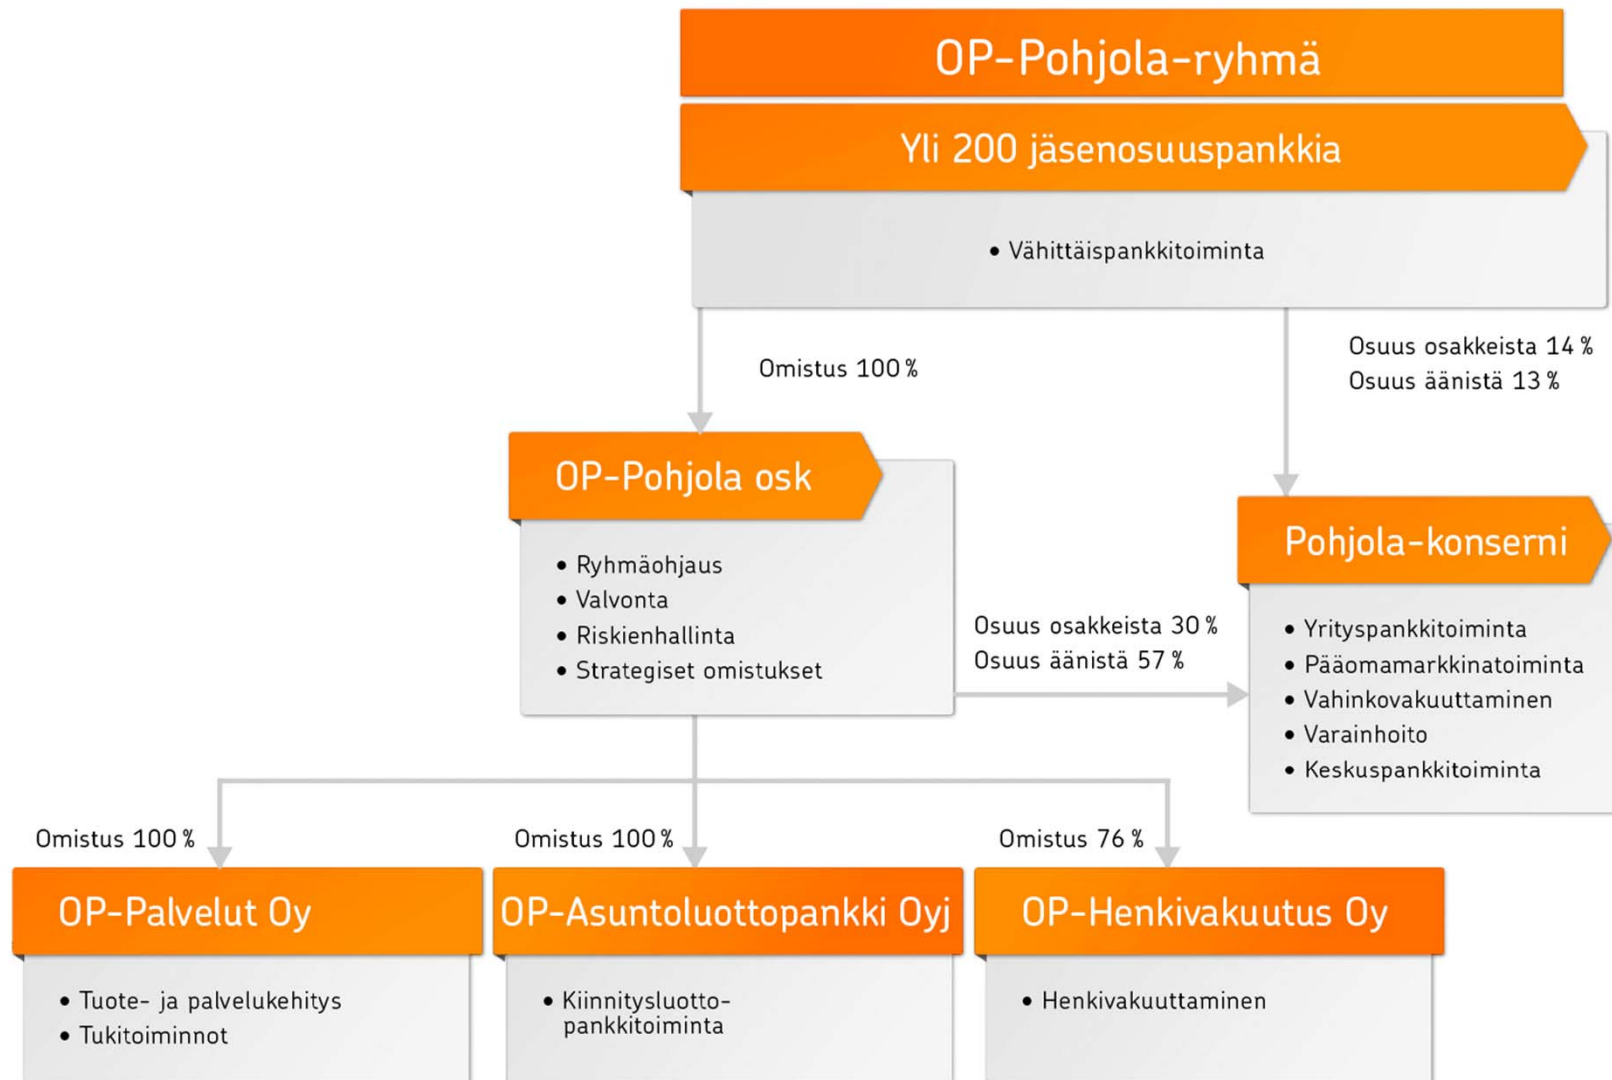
OP-Pohjola-ryhmä

Yli 200 jäsenosuuspankkia

• Vähittäispankkitoiminta

Omistus 100 %

Osuus osakkeista 14 %
Osuus äänistä 13 %

OP-Pohjola osk

• Ryhmäohjaus
• Valvonta
• Riskienhallinta
• Strategiset omistukset

Osuus osakkeista 30 %
Osuus äänistä 57 %

Pohjola-konserni

• Yrityspankkitoiminta
• Pääomamarkkinatoiminta
• Vahinkovakuuttaminen
• Varainhoito
• Keskuspankkitoiminta

Omistus 100 %

Omistus 100 %

Omistus 76 %

OP-Palvelut Oy

• Tuote- ja palvelukehitys
• Tukitoiminnot

OP-Asuntoluottopankki Oyj

• Kiinnitysluottopankkitoiminta

OP-Henkivakuutus Oy

• Henkivakuuttaminen